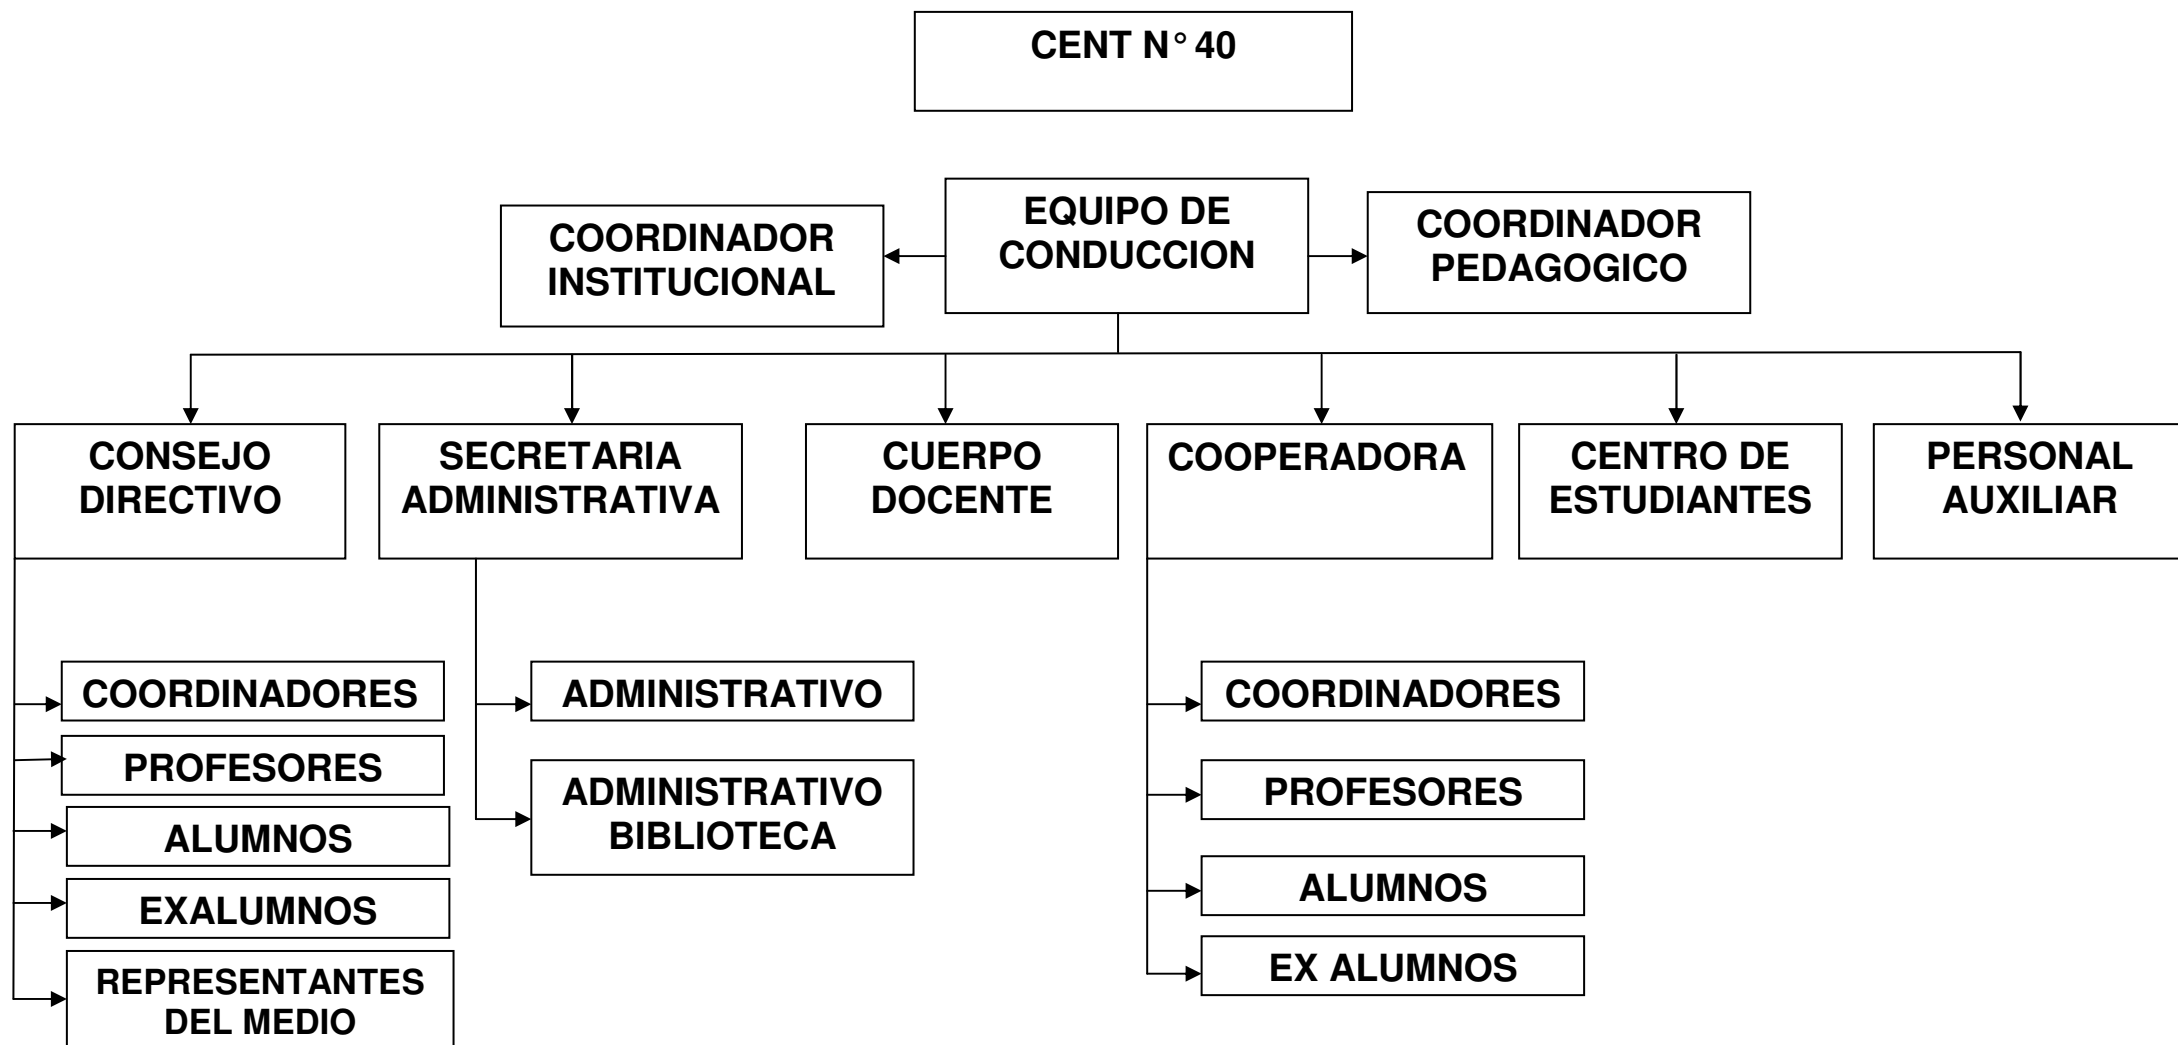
CENT N° 40

COORDINADOR INSTITUCIONAL

EQUIPO DE CONDUCCION

COORDINADOR PEDAGOGICO

CONSEJO DIRECTIVO

SECRETARIA ADMINISTRATIVA

CUERPO DOCENTE

COOPERADORA

CENTRO DE ESTUDIANTES

PERSONAL AUXILIAR

COORDINADORES

PROFESORES

ALUMNOS

EXALUMNOS

REPRESENTANTES DEL MEDIO

ADMINISTRATIVO

ADMINISTRATIVO BIBLIOTECA

COORDINADORES

PROFESORES

ALUMNOS

EX ALUMNOS